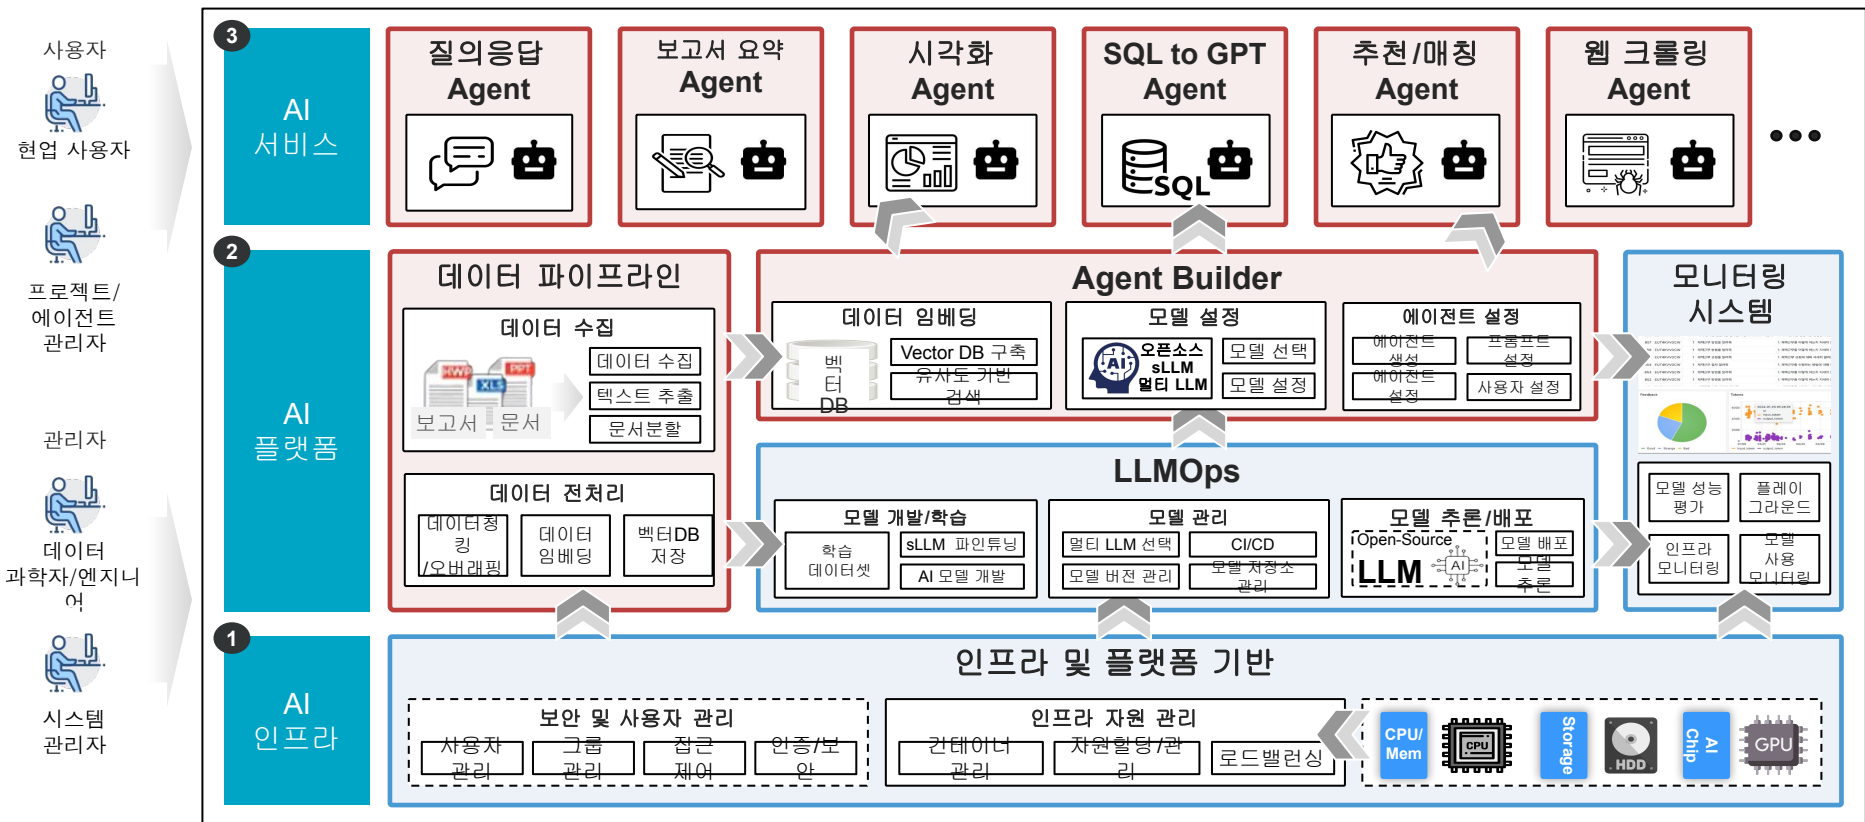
사용자

현업 사용자

프로젝트/
에이전트
관리자

관리자

데이터
과학자/엔지니어

시스템
관리자

3

AI
서비스

질의응답
Agent

보고서 요약
Agent

시각화
Agent

SQL to GPT
Agent

SQL

추천/매칭
Agent

웹 크롤링
Agent

2

AI
플랫폼

데이터 파이프라인

데이터 수집

HWP XLS PPT

보고서 문서

데이터 수집

텍스트 추출

문서분할

데이터 전처리

데이터정킹/오버래핑

데이터 임베딩

벡터DB 저장

Agent Builder

데이터 임베딩

벡터 DB

Vector DB 구축

유사도 기반 검색

모델 설정

AI

오픈소스 sLLM 멀티 LLM

모델 선택

모델 설정

에이전트 설정

에이전트 생성

프롬프트 설정

에이전트 설정

사용자 설정

LLMOps

모델 개발/학습

학습 데이터셋

sLLM 파인튜닝

AI 모델 개발

모델 관리

멀티 LLM 선택

CI/CD

모델 버전 관리

모델 저장소 관리

모델 추론/배포

Open-Source

LLM

AI

모델 배포

모델 추론

모니터링
시스템

모델 성능 평가

플레이 그라운드

인프라 모니터링

모델 사용 모니터링

1

AI
인프라

인프라 및 플랫폼 기반

보안 및 사용자 관리

사용자 관리

그룹 관리

접근 제어

인증/보안

인프라 자원 관리

컨테이너 관리

자원할당/관리

로드밸런싱

CPU/
Mem

CPU

Storage

HDD

AI Chip

GPU